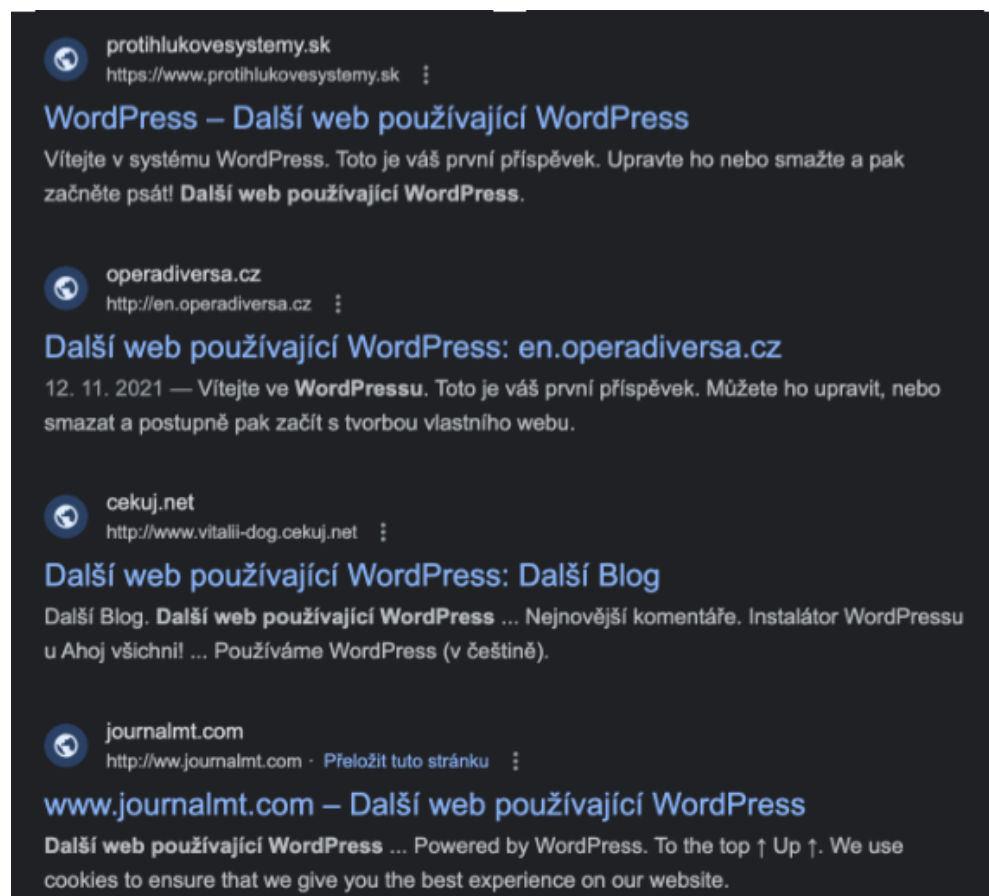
protihlukovesystemy.sk
https://www.protihlukovesystemy.sk ⋮

WordPress – Další web používající WordPress

Vítejte v systému WordPress. Toto je váš první příspěvek. Upravte ho nebo smažte a pak začněte psát! **Další web používající WordPress**.

operadiversa.cz
http://en.operadiversa.cz ⋮

Další web používající WordPress: en.operadiversa.cz

12. 11. 2021 — Vítejte ve **WordPressu**. Toto je váš první příspěvek. Můžete ho upravit, nebo smazat a postupně pak začít s tvorbou vlastního webu.

cekuj.net
http://www.vitalii-dog.cekuj.net ⋮

Další web používající WordPress: Další Blog

Další Blog. **Další web používající WordPress** ... Nejnovější komentáře. Instalátor WordPressu u Ahoj všichni! ... Používáme WordPress (v češtině).

journalmt.com
http://ww.journalmt.com · Přeložit tuto stránku ⋮

www.journalmt.com – Další web používající WordPress

**Další web používající WordPress** ... Powered by WordPress. To the top ↑ Up ↑. We use cookies to ensure that we give you the best experience on our website.